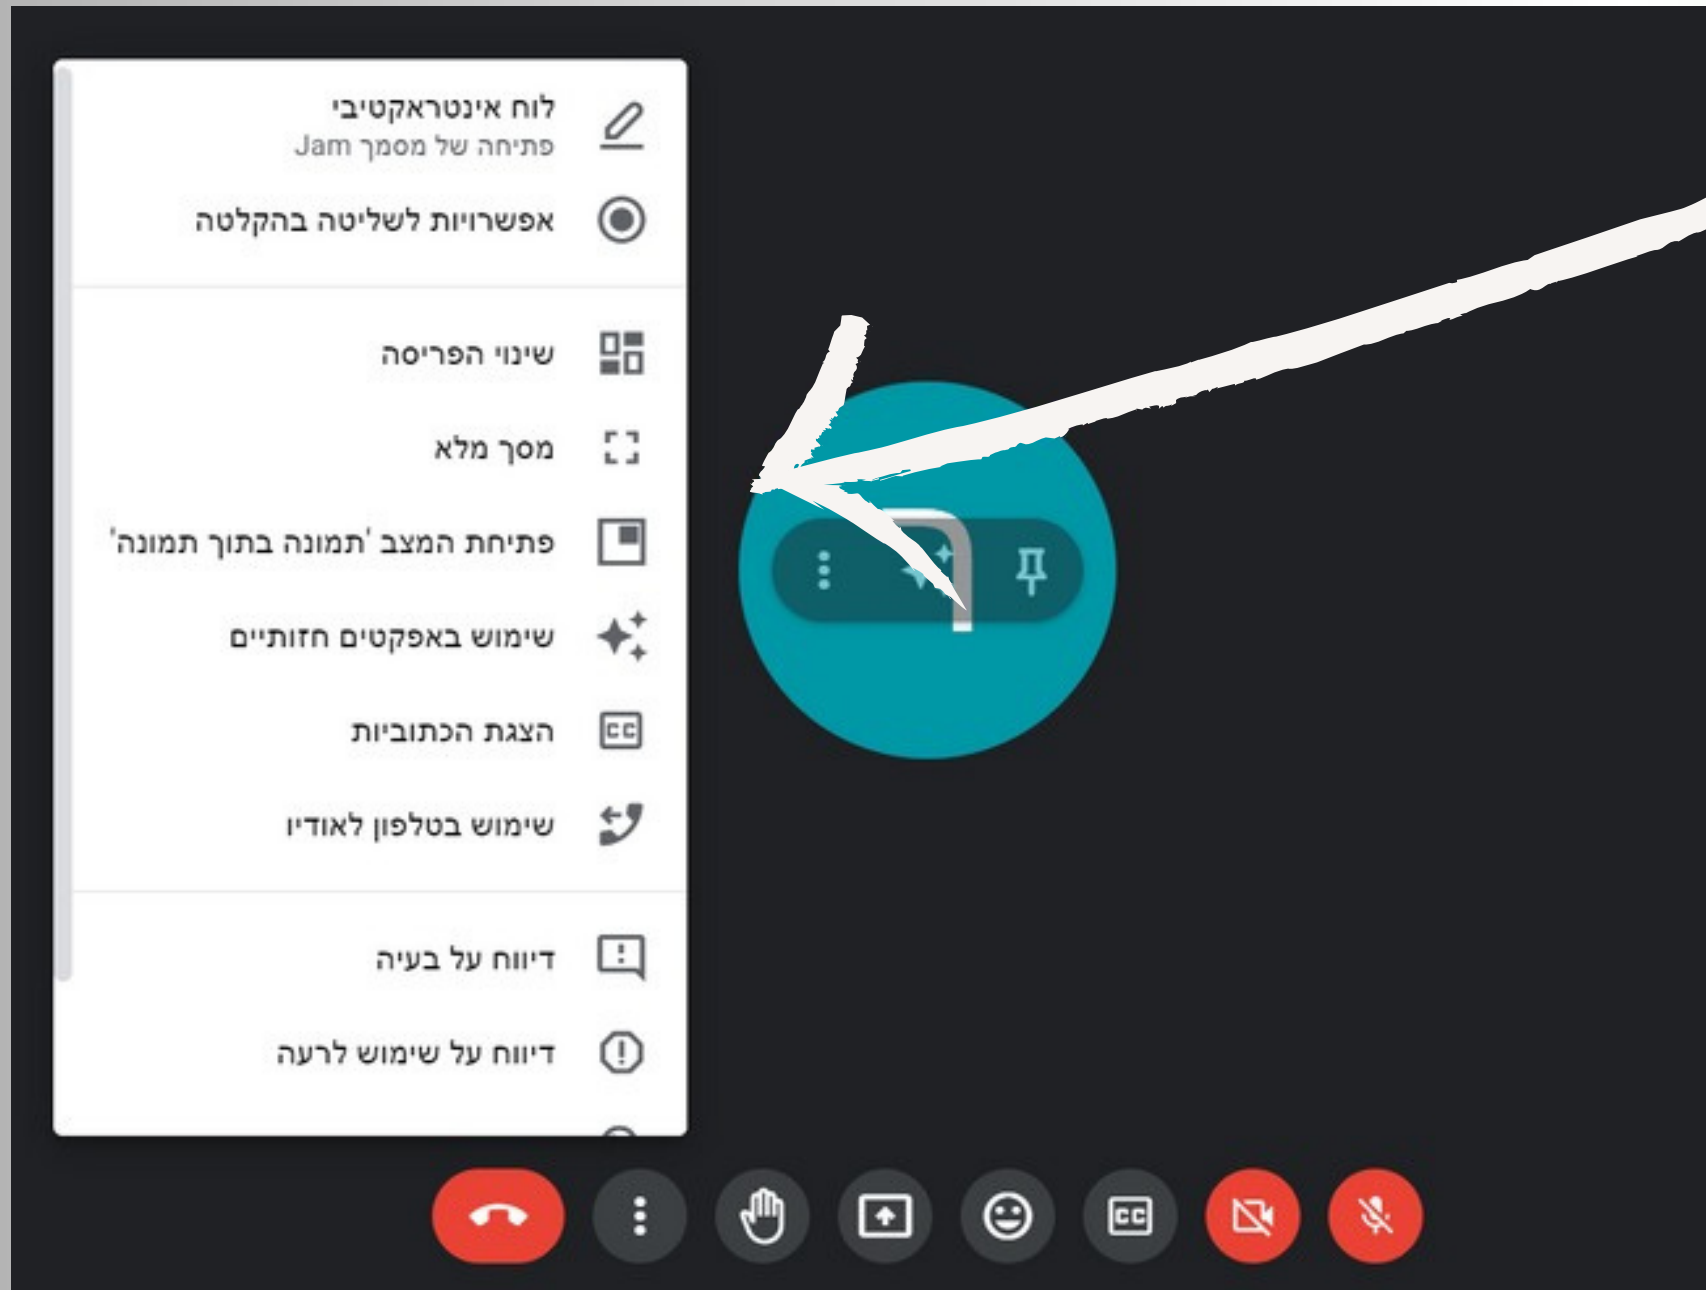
לוח אינטראקטיבי
פתיחה של מסמך Jam

אפשרויות לשליטה בהקלטה

שינוי הפריסה

מסך מלא

פתיחת המצב 'תמונה בתוך תמונה'

שימוש באפקטים חזותיים

הצגת הכתוביות

שימוש בטלפון לאודיו

דיווח על בעיה

דיווח על שימוש לרעה